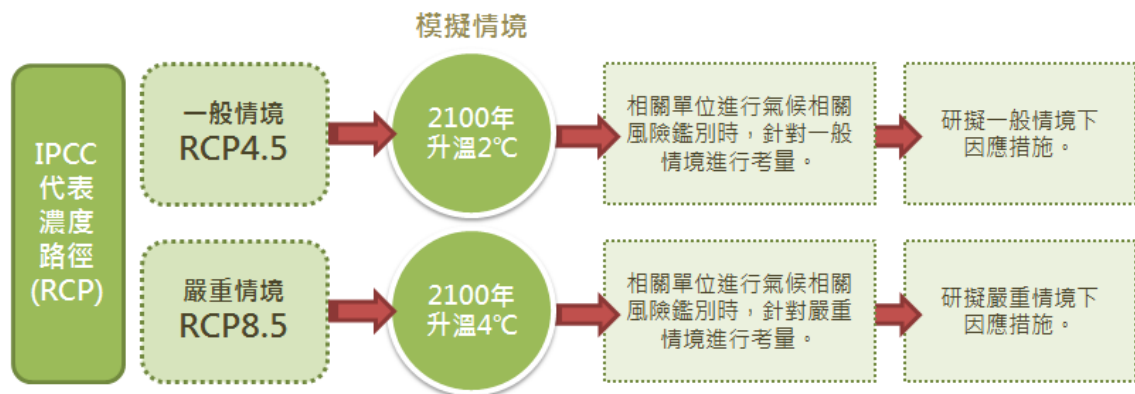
模擬情境

IPCC
代表
濃度
路徑
(RCP)

一般情境
RCP4.5

2100年
升溫2℃

相關單位進行氣候相關風險鑑別時，針對一般情境進行考量。

研擬一般情境下因應措施。

嚴重情境
RCP8.5

2100年
升溫4℃

相關單位進行氣候相關風險鑑別時，針對嚴重情境進行考量。

研擬嚴重情境下因應措施。